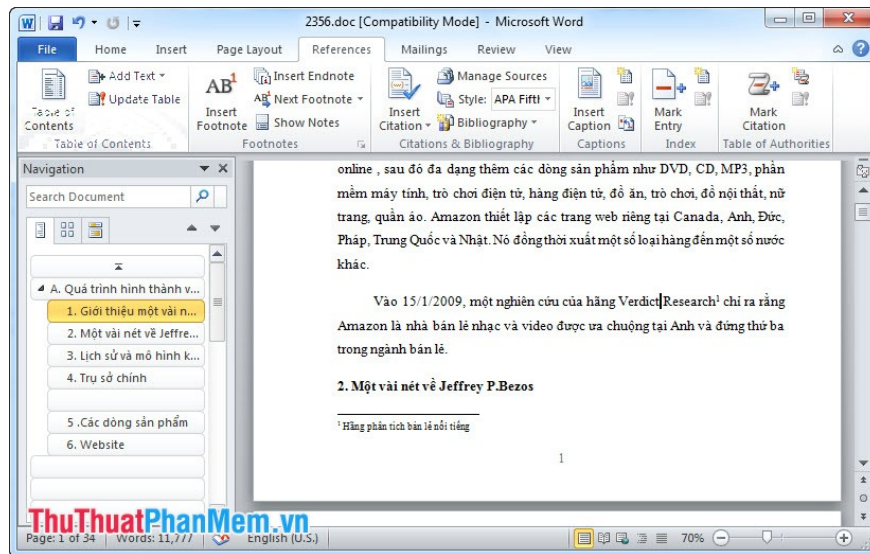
2356.doc [Compatibility Mode] - Microsoft Word

File Home Insert Page Layout References Mailings Review View

Table of Contents
Add Text
Update Table
Table of Contents

AB¹ Insert Footnote
Insert Endnote
Next Footnote
Show Notes
Footnotes

Insert Citation
Manage Sources
Style: APA Fifth
Bibliography
Citations & Bibliography

Insert Caption
Captions

Mark Entry
Index

Mark Citation
Table of Authorities

Navigation
Search Document

A. Quá trình hình thành v...
1. Giới thiệu một vài n...
2. Một vài nét về Jeffre...
3. Lịch sử và mô hình k...
4. Trụ sở chính
5 .Các dòng sản phẩm
6. Website

online , sau đó đa dạng thêm các dòng sản phẩm như DVD, CD, MP3, phần mềm máy tính, trò chơi điện tử, hàng điện tử, đồ ăn, trò chơi, đồ nội thất, nữ trang, quần áo. Amazon thiết lập các trang web riêng tại Canada, Anh, Đức, Pháp, Trung Quốc và Nhật. Nó đồng thời xuất một số loại hàng đến một số nước khác.

Vào 15/1/2009, một nghiên cứu của hãng Verdict Research¹ chỉ ra rằng Amazon là nhà bán lẻ nhạc và video được ưa chuộng tại Anh và đứng thứ ba trong ngành bán lẻ.

2. Một vài nét về Jeffrey P.Bezos

¹ Hãng phân tích bán lẻ nổi tiếng

1

ThuThuatPhanMem.vn

Page: 1 of 34 Words: 11,777 English (U.S.) 70%